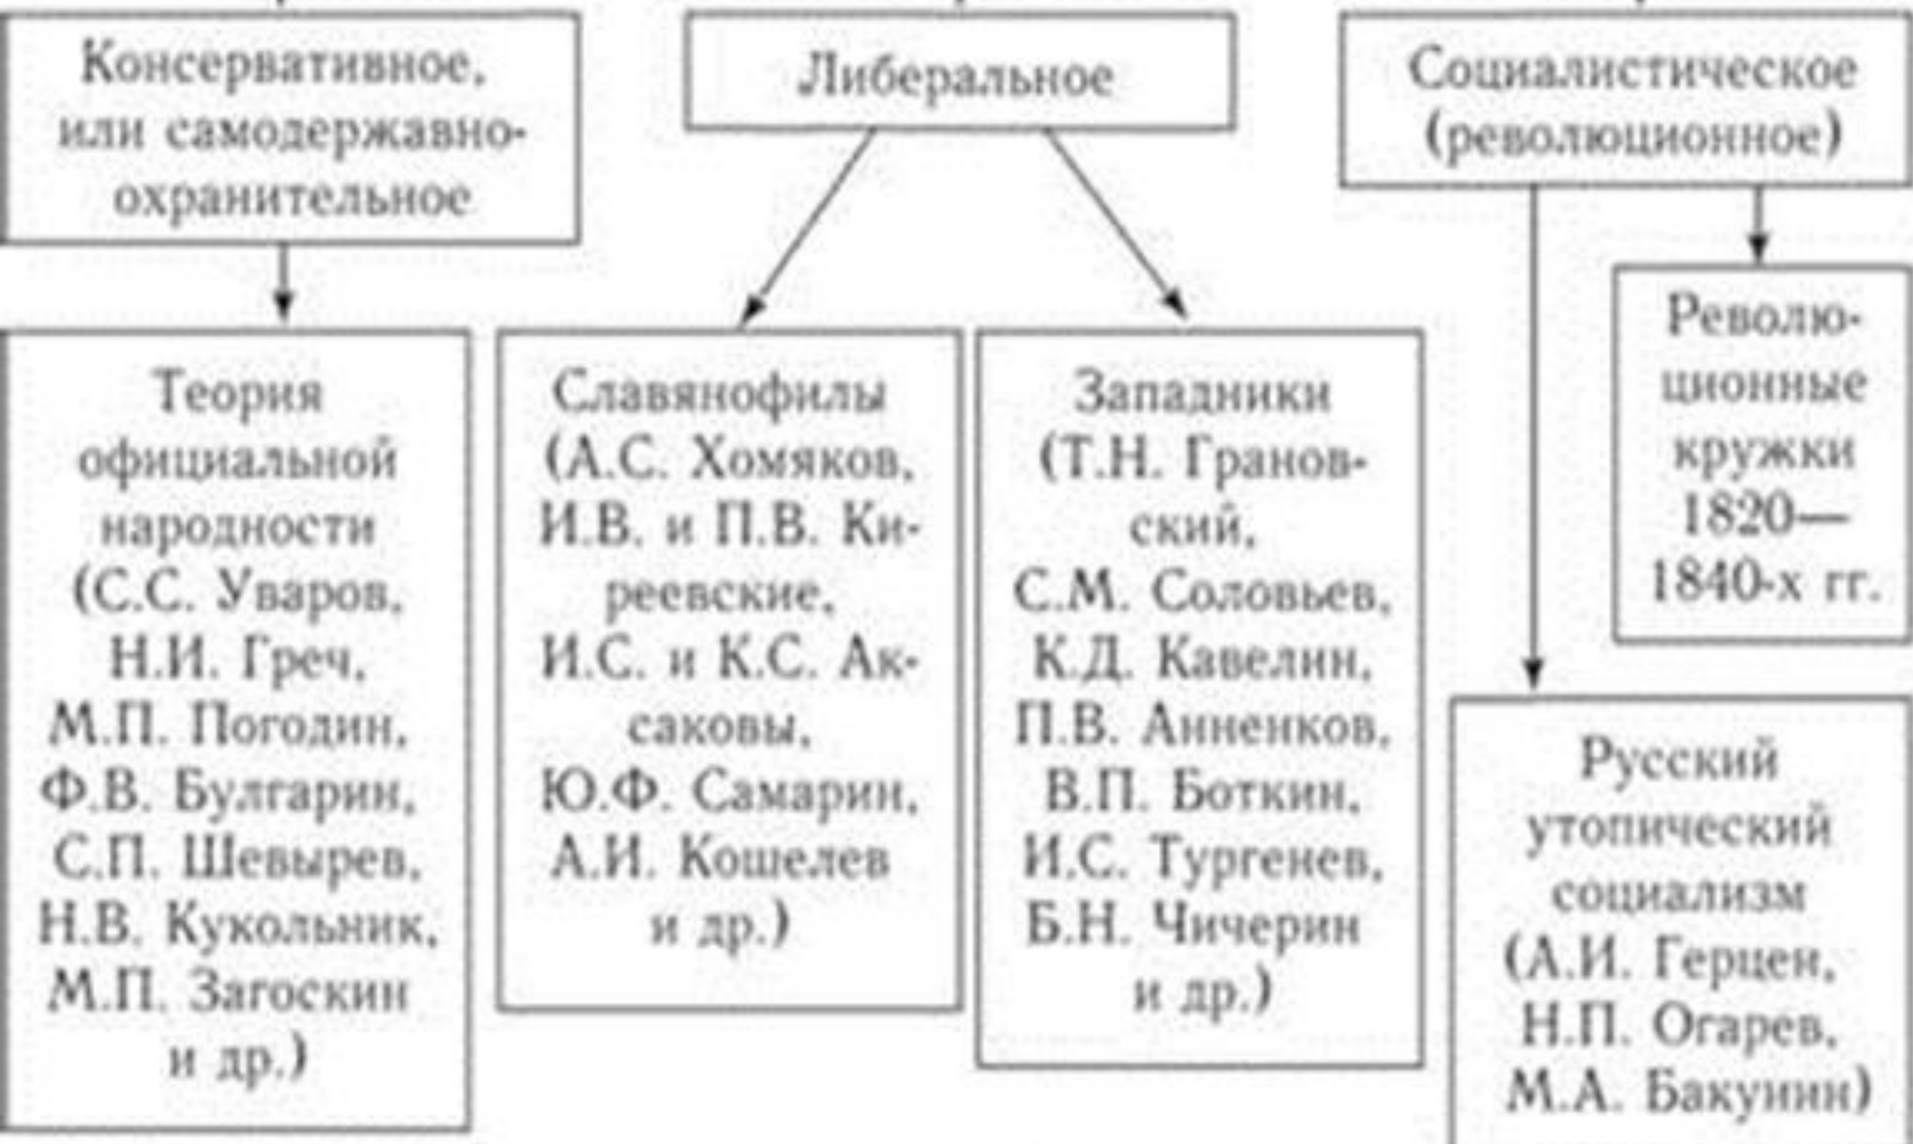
Консервативное, или самодержавно-охранительное

Либеральное

Социалистическое (революционное)

Теория официальной народности (С.С. Уваров, Н.И. Греч, М.П. Погодин, Ф.В. Булгарин, С.П. Шевырев, Н.В. Кукольник, М.П. Загоскин и др.)

Славянофилы (А.С. Хомяков, И.В. и П.В. Киреевские, И.С. и К.С. Аксаковы, Ю.Ф. Самарин, А.И. Кошелев и др.)

Западники (Т.Н. Грановский, С.М. Соловьев, К.Д. Кавелин, П.В. Анненков, В.П. Боткин, И.С. Тургенев, Б.Н. Чичерин и др.)

Революционные кружки 1820—1840-х гг.

Русский утопический социализм (А.И. Герцен, Н.П. Огарев, М.А. Бакунин)